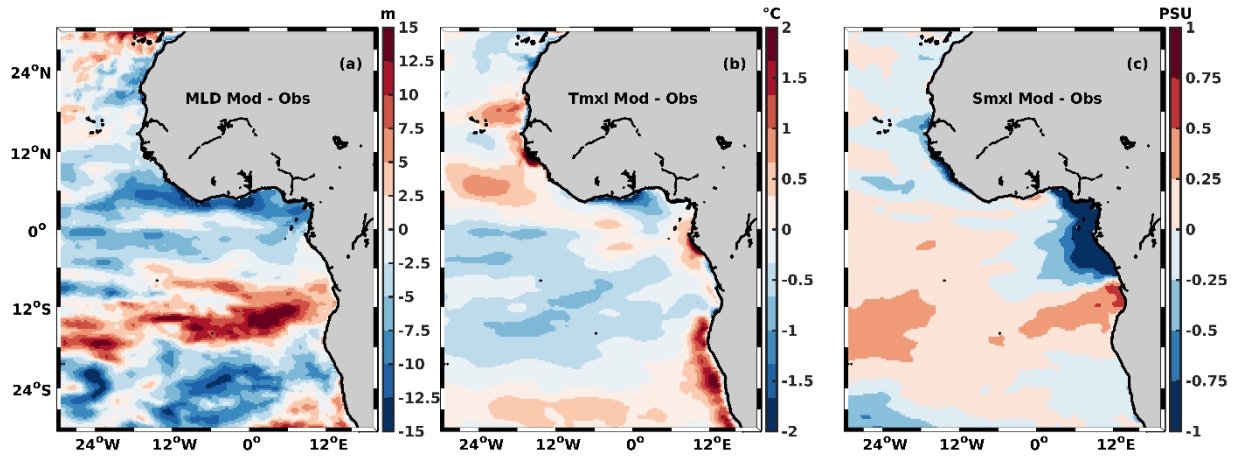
(a)
MLD Mod - Obs
m
15
12.5
10
7.5
5
2.5
0
-2.5
-5
-7.5
-10
-12.5
-15
$24^oN$
$12^oN$
$0^o$
$12^oS$
$24^oS$
$24^oW$
$12^oW$
$0^o$
$12^oE$

(b)
Tmxl Mod - Obs
°C
2
1.5
1
0.5
0
-0.5
-1
-1.5
-2
$24^oW$
$12^oW$
$0^o$
$12^oE$

(c)
Smxl Mod - Obs
PSU
1
0.75
0.5
0.25
0
-0.25
-0.5
-0.75
-1
$24^oW$
$12^oW$
$0^o$
$12^oE$